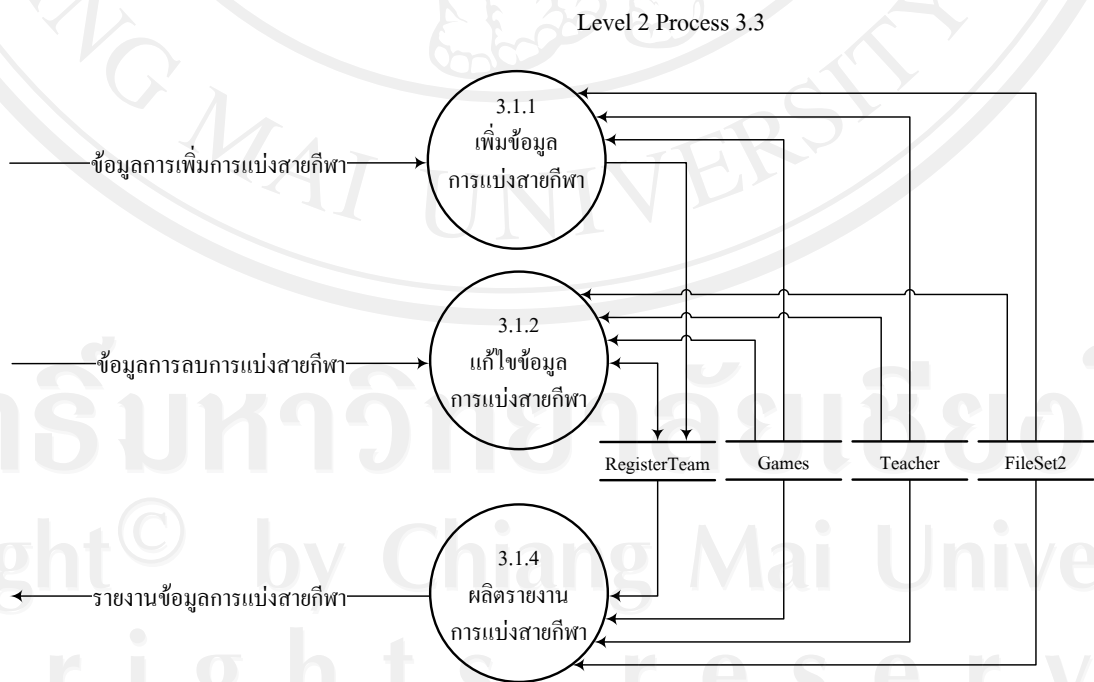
Level 2 Process 3.3

ข้อมูลการเพิ่มการแบ่งสายกีฬา

3.1.1
เพิ่มข้อมูล
การแบ่งสายกีฬา

ข้อมูลการลบการแบ่งสายกีฬา

3.1.2
แก้ไขข้อมูล
การแบ่งสายกีฬา

RegisterTeam

Games

Teacher

FileSet2

รายงานข้อมูลการแบ่งสายกีฬา

3.1.4
ผลิตรายงาน
การแบ่งสายกีฬา

ghts reserved
by Chiang Mai University